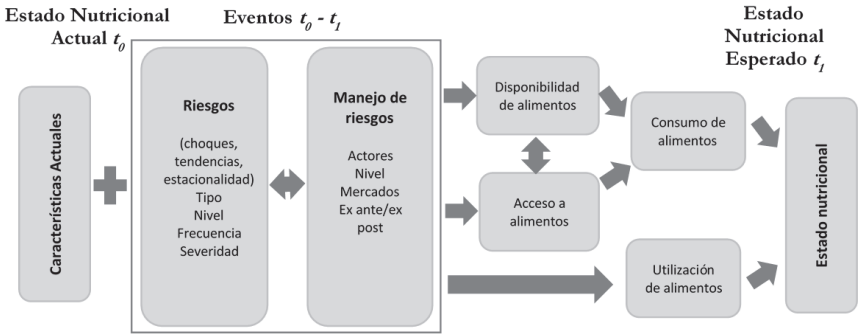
Estado Nutricional Actual $t_0$

Eventos $t_0$ - $t_1$

Estado Nutricional Esperado $t_1$

Características Actuales

Riesgos

(choques, tendencias, estacionalidad)
Tipo
Nivel
Frecuencia
Severidad

Manejo de riesgos

Actores
Nivel
Mercados
Ex ante/ex post

Disponibilidad de alimentos

Acceso a alimentos

Consumo de alimentos

Utilización de alimentos

Estado nutricional